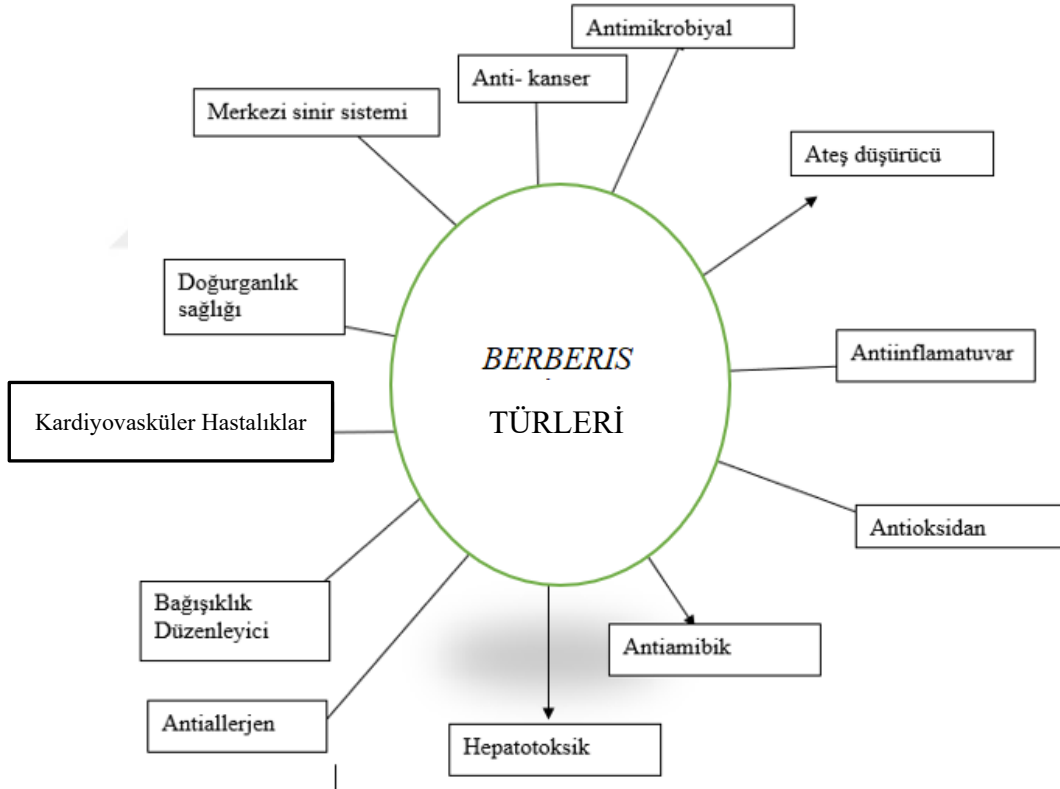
Antimikrobiyal

Anti- kanser

Merkezi sinir sistemi

Ateş düşürücü

Doğurganlık sağlığı

BERBERIS

TÜRLERİ

Antiinflamatuvar

Kardiyovasküler Hastalıklar

Antioksidan

Bağışıklık Düzenleyici

Antiamibik

Antiallerjen

Hepatotoksik